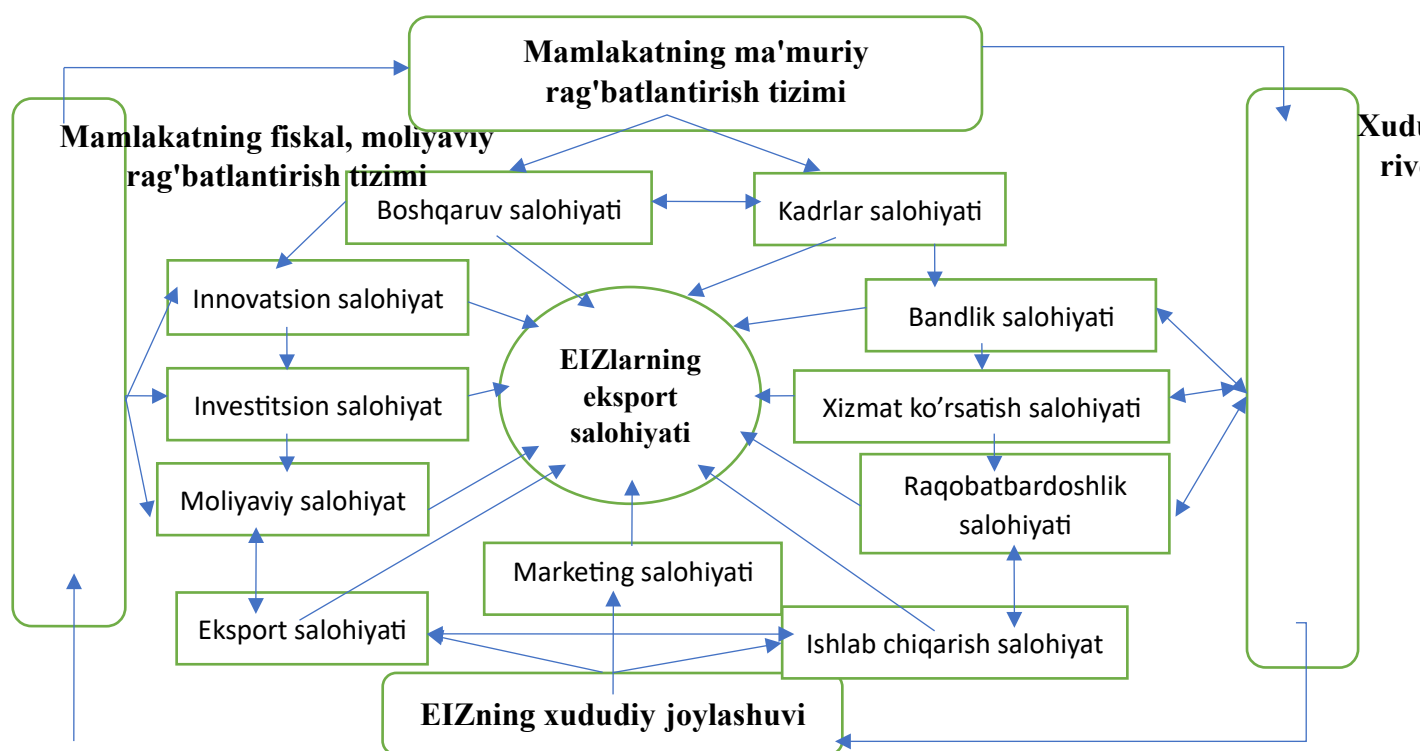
Mamlakatning ma'muriy rag'batlantirish tizimi

Mamlakatning fiskal, moliyaviy rag'batlantirish tizimi

Xudu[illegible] riv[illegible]

Boshqaruv salohiyati

Kadrlar salohiyati

Innovatsion salohiyat

Bandlik salohiyati

EIZlarning eksport salohiyati

Investitsion salohiyat

Xizmat ko’rsatish salohiyati

Raqobatbardoshlik salohiyati

Moliyaviy salohiyat

Marketing salohiyati

Eksport salohiyati

Ishlab chiqarish salohiyat

EIZning xududiy joylashuvi